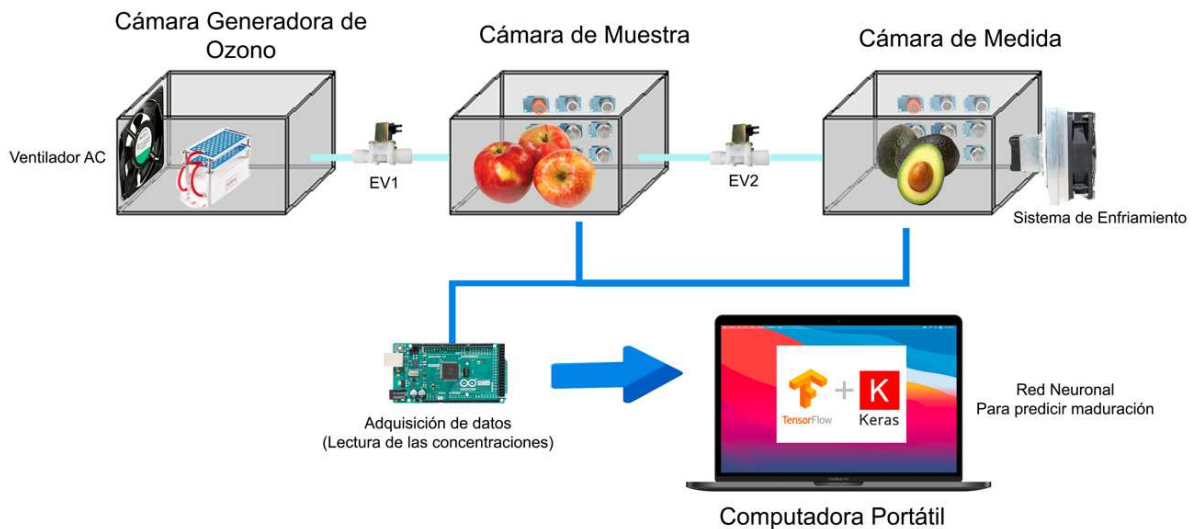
Cámara Generadora de Ozono

Cámara de Muestra

Cámara de Medida

Ventilador AC

EV1

EV2

Sistema de Enfriamiento

Adquisición de datos
(Lectura de las concentraciones)

TensorFlow + K Keras

Red Neuronal
Para predicir maduración

Computadora Portátil